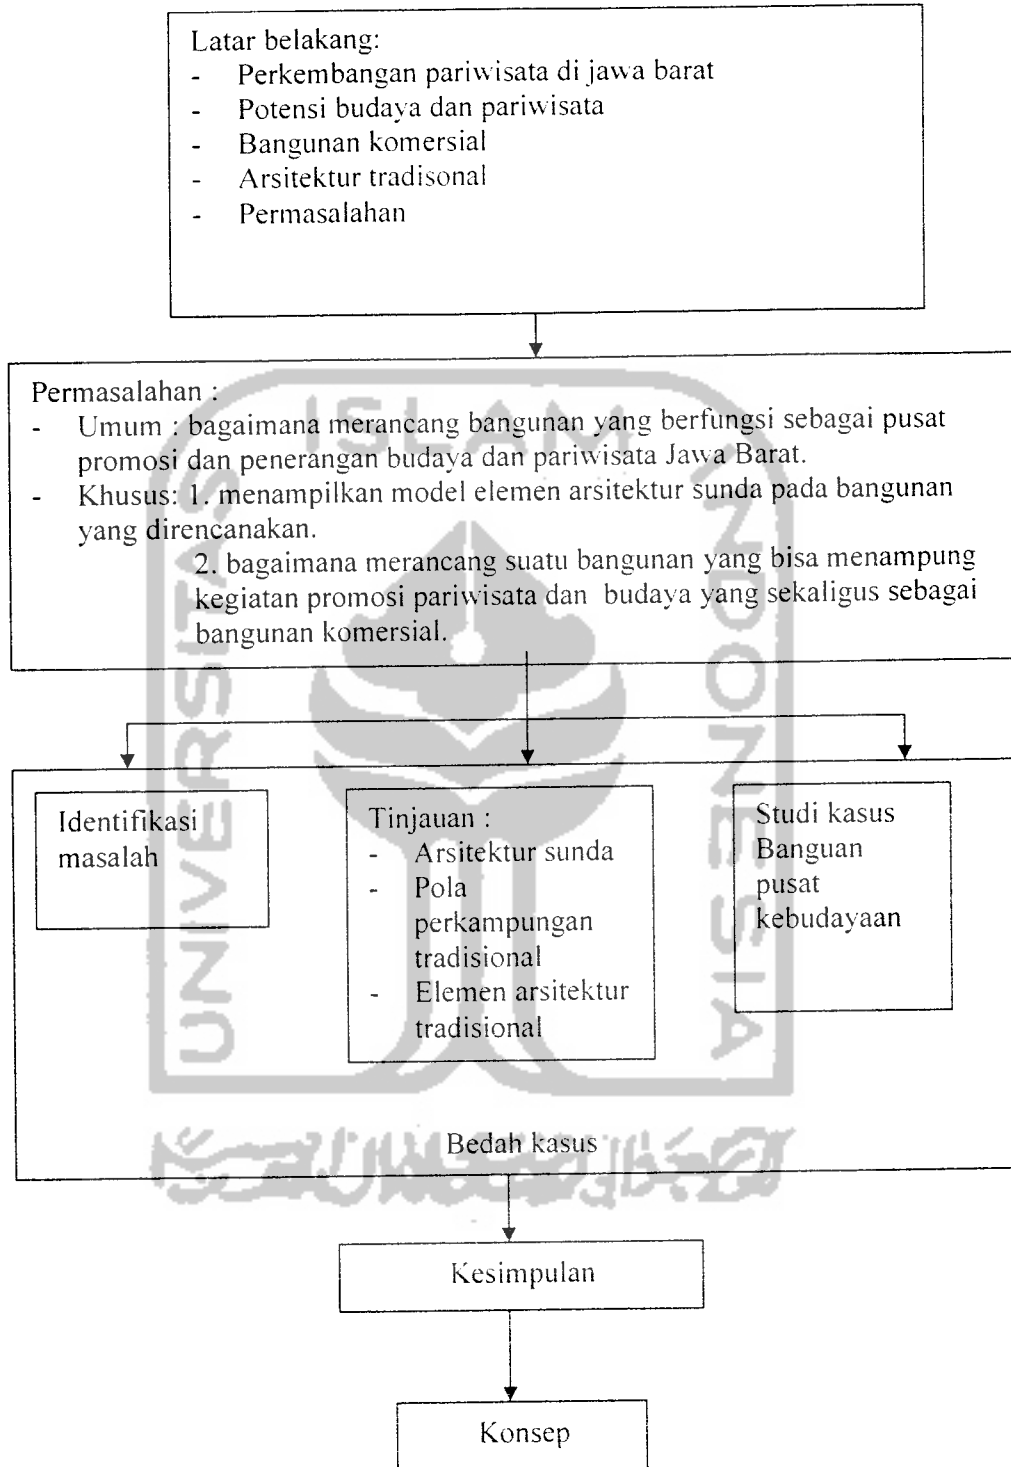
Latar belakang:
- Perkembangan pariwisata di jawa barat
- Potensi budaya dan pariwisata
- Bangunan komersial
- Arsitektur tradisonal
- Permasalahan

Permasalahan :
- Umum : bagaimana merancang bangunan yang berfungsi sebagai pusat promosi dan penerangan budaya dan pariwisata Jawa Barat.
- Khusus: 1. menampilkan model elemen arsitektur sunda pada bangunan yang direncanakan.
2. bagaimana merancang suatu bangunan yang bisa menampung kegiatan promosi pariwisata dan budaya yang sekaligus sebagai bangunan komersial.

Identifikasi masalah

Tinjauan :
- Arsitektur sunda
- Pola perkampungan tradisional
- Elemen arsitektur tradisional

Studi kasus Banguan pusat kebudayaan

Bedah kasus

Kesimpulan

Konsep